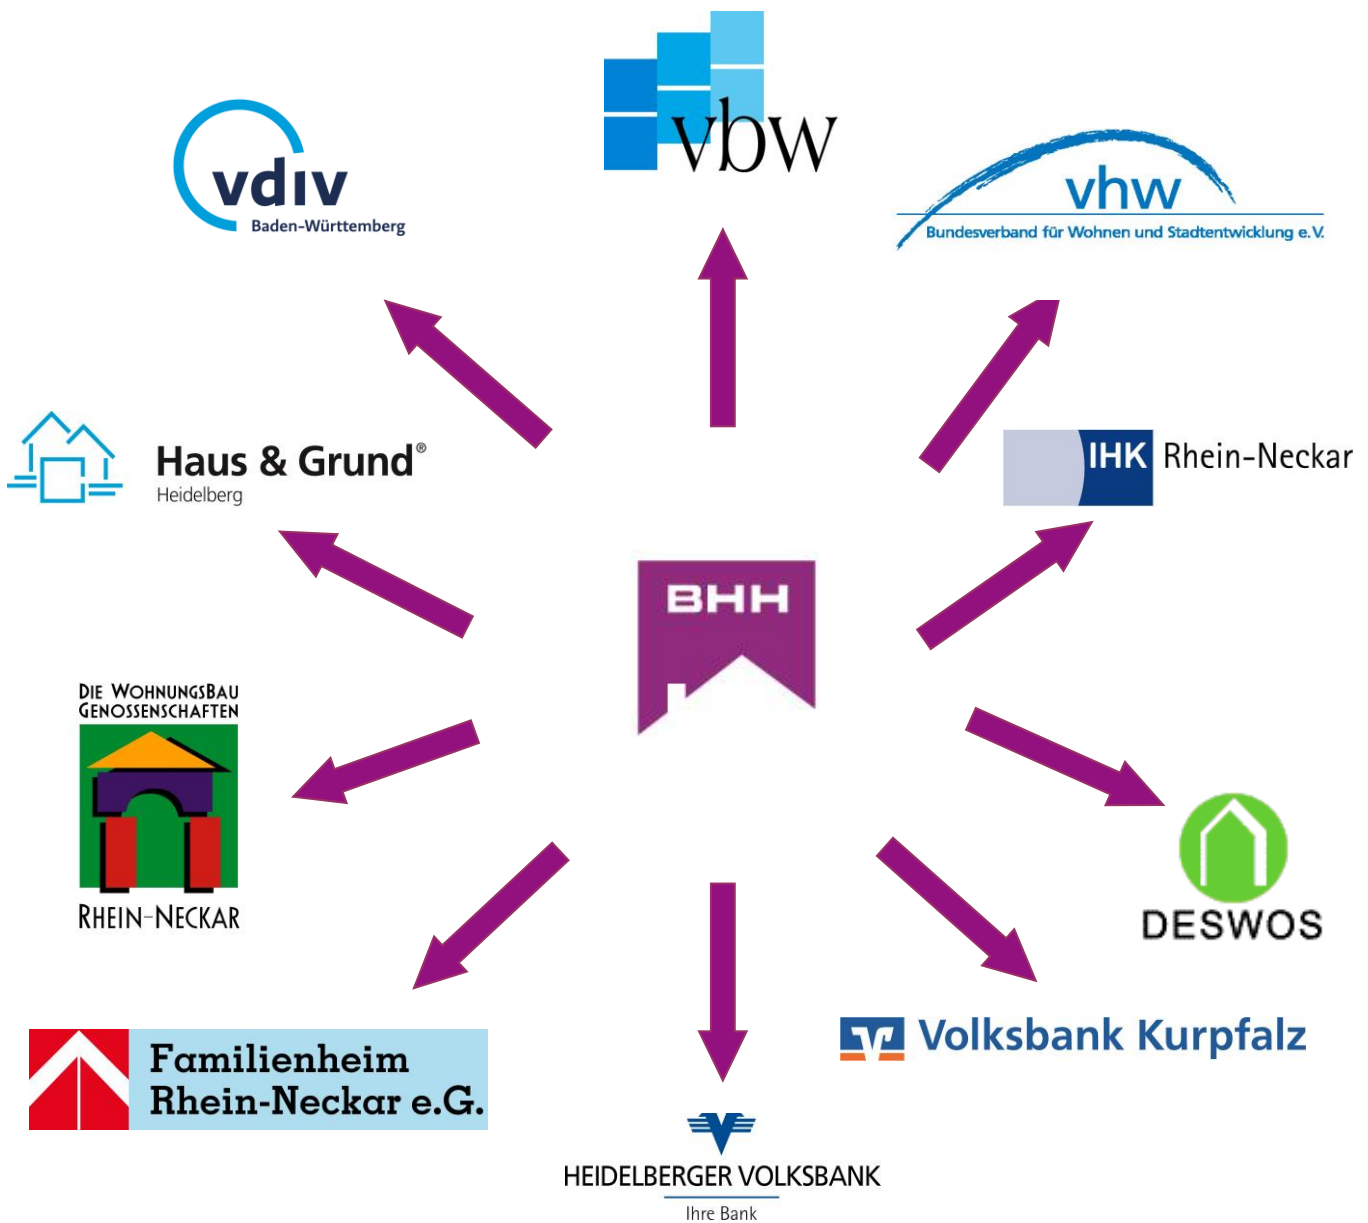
vbw

vdiv
Baden-Württemberg

vhw
Bundesverband für Wohnen und Stadtentwicklung e.V.

Haus & Grund®
Heidelberg

IHK Rhein-Neckar

BHH

DIE WOHNUNGSBAU GENOSSENSCHAFTEN
RHEIN-NECKAR

DESWOS

Familienheim Rhein-Neckar e.G.

Volksbank Kurpfalz

HEIDELBERGER VOLKSBANK
Ihre Bank